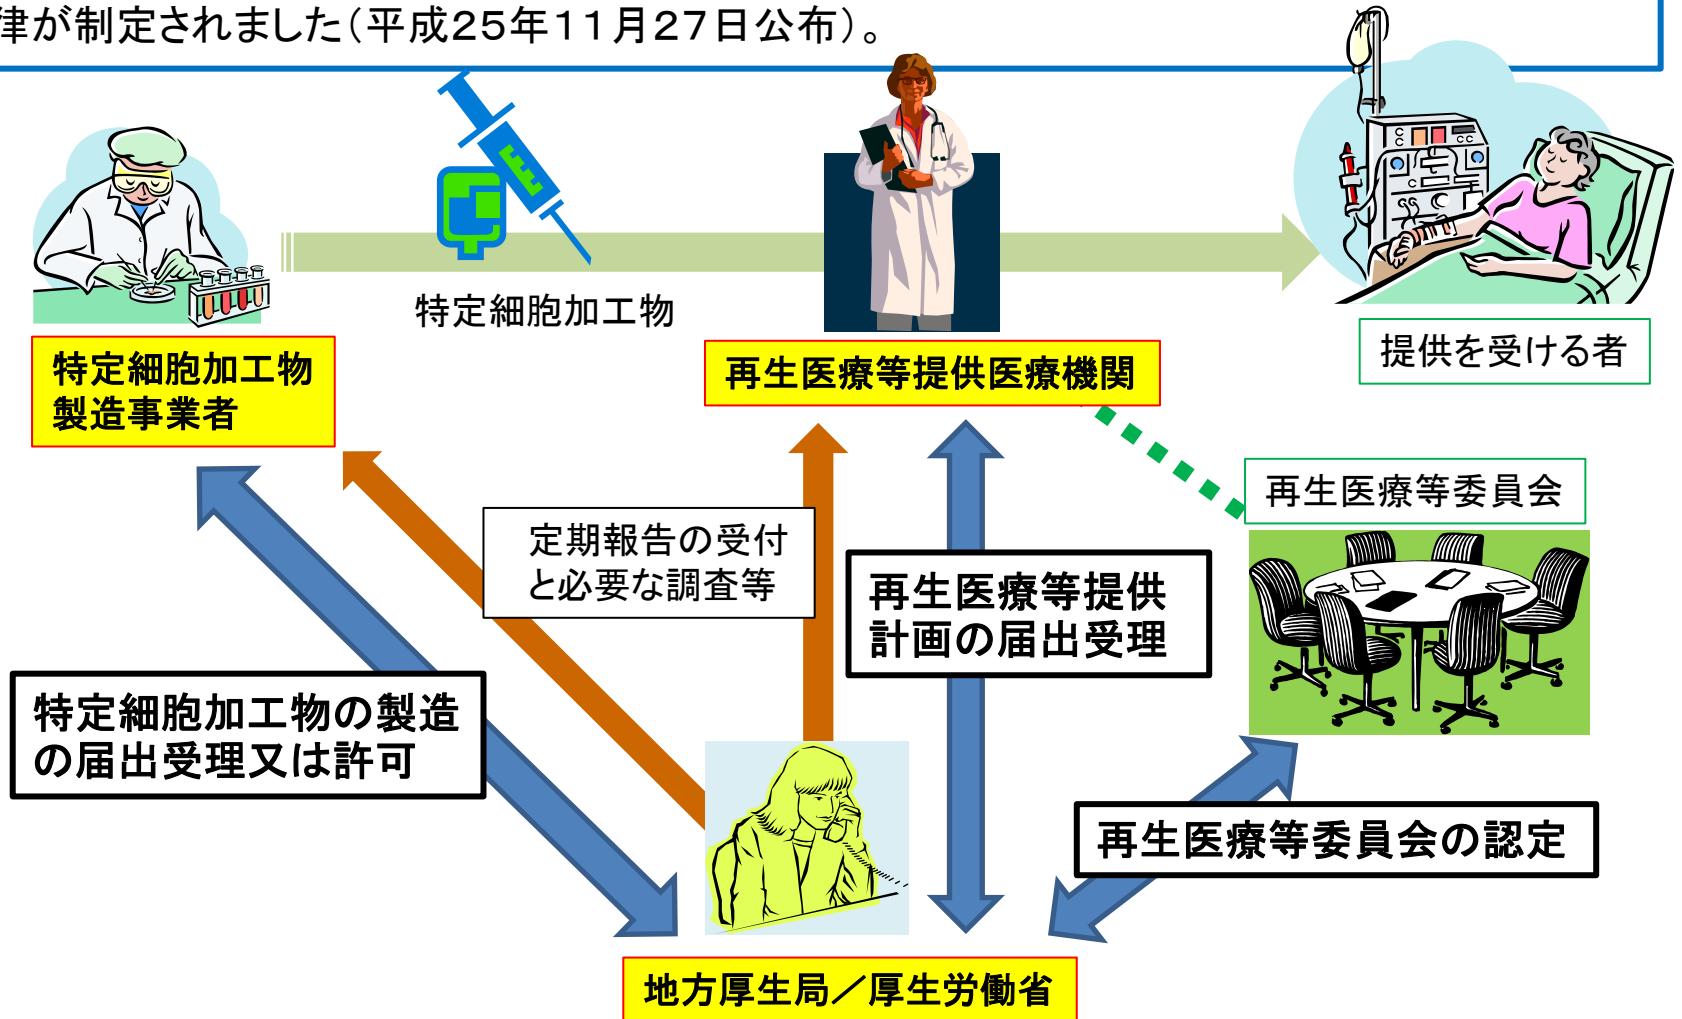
律が制定されました(平成25年11月27日公布)。

特定細胞加工物

特定細胞加工物製造事業者

再生医療等提供医療機関

提供を受ける者

再生医療等委員会

定期報告の受付と必要な調査等

再生医療等提供計画の届出受理

特定細胞加工物の製造の届出受理又は許可

再生医療等委員会の認定

地方厚生局／厚生労働省